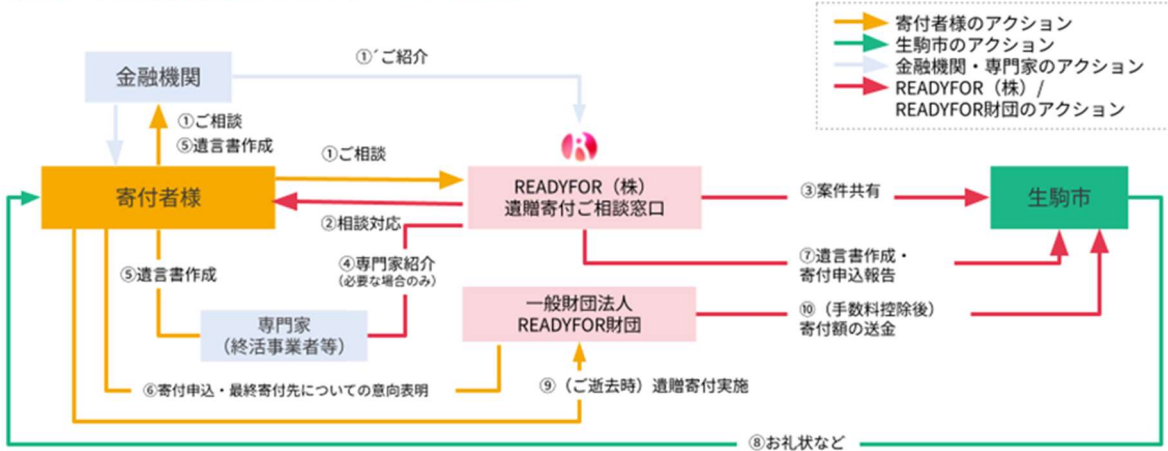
寄付者様のアクション
生駒市のアクション
金融機関・専門家のアクション
READYFOR（株）/
READYFOR財団のアクション

金融機関

①´ご紹介

①ご相談
⑤遺言書作成

①ご相談

寄付者様

READYFOR（株）
遺贈寄付ご相談窓口

③案件共有

生駒市

②相談対応

④専門家紹介
（必要な場合のみ）

⑦遺言書作成・
寄付申込報告

⑤遺言書作成

一般財団法人
READYFOR財団

⑩（手数料控除後）
寄付額の送金

専門家
（終活事業者等）

⑥寄付申込・最終寄付先についての意向表明

⑨（ご逝去時）遺贈寄付実施

⑧お礼状など